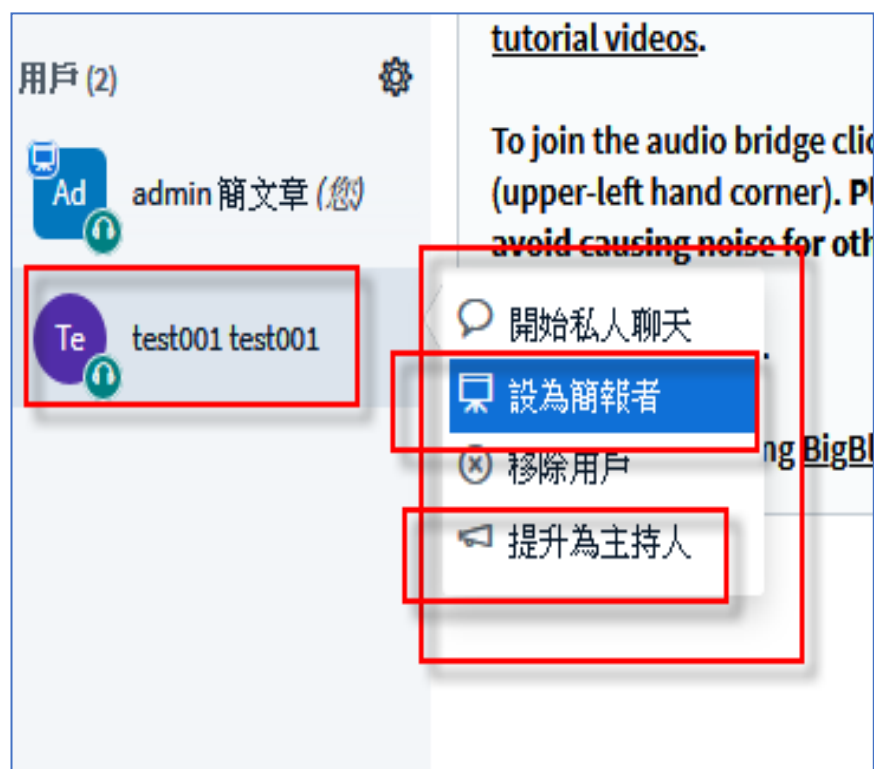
用戶 (2)

Ad admin 簡文章 (您)

Te test001 test001

tutorial videos.

To join the audio bridge clic
(upper-left hand corner). Pl
avoid causing noise for oth

開始私人聊天

設為簡報者

移除用戶

提升為主持人

ng BigBl